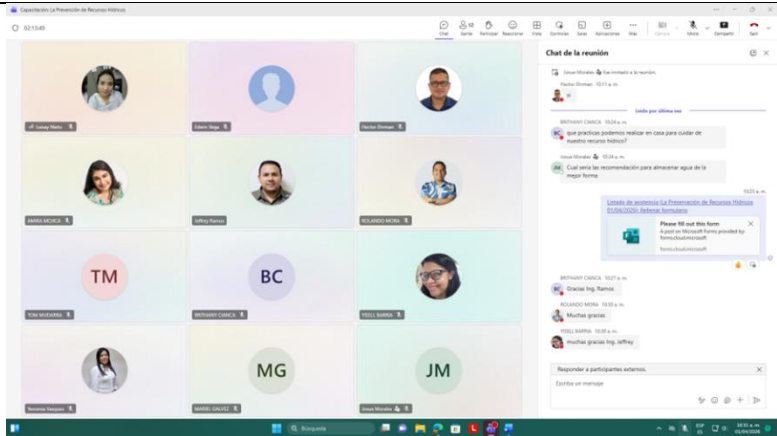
Capacitación: La Prevención de Recursos Hídricos

02:13:49

Chat Gente Participar Reaccionar Vista Controles Salas Aplicaciones Más Cámara Micrófono Compartir Salir

Leissy Nieto

Edwin Vega

Hector Orrman

AMIRA MOSCA

Jeffrey Ramos

ROLANDO MORA

TM

TONI MUDARRA

BC

BRITHANY CIANCA

YISELL BARRIA

Noemia Vasquez

MG

MARIEL GALVEZ

JM

Josue Morales

Chat de la reunión

Josue Morales ha invitado a la reunión.

Hector Orrman 10:11 a. m.

Leído por última vez

BRITHANY CIANCA 10:24 a. m.

que practicas podemos realizar en casa para cuidar de nuestro recurso hídrico?

Josue Morales 10:24 a. m.

Cual seria las recomendación para almacenar agua de la mejor forma

10:25 a. m.

Listado de asistencia (La Prevención de Recursos Hídricos 01/04/2026) Rellenar formulario

Please fill out this form

A post on Microsoft Forms provided by forms.cloud.microsoft

forms.cloud.microsoft

BRITHANY CIANCA 10:27 a. m.

Gracias Ing. Ramos

ROLANDO MORA 10:30 a. m.

Muchas gracias

YISELL BARRIA 10:30 a. m.

muchas gracias Ing. Jeffrey

Responder a participantes externos.

Escriba un mensaje

Búsqueda

ESP